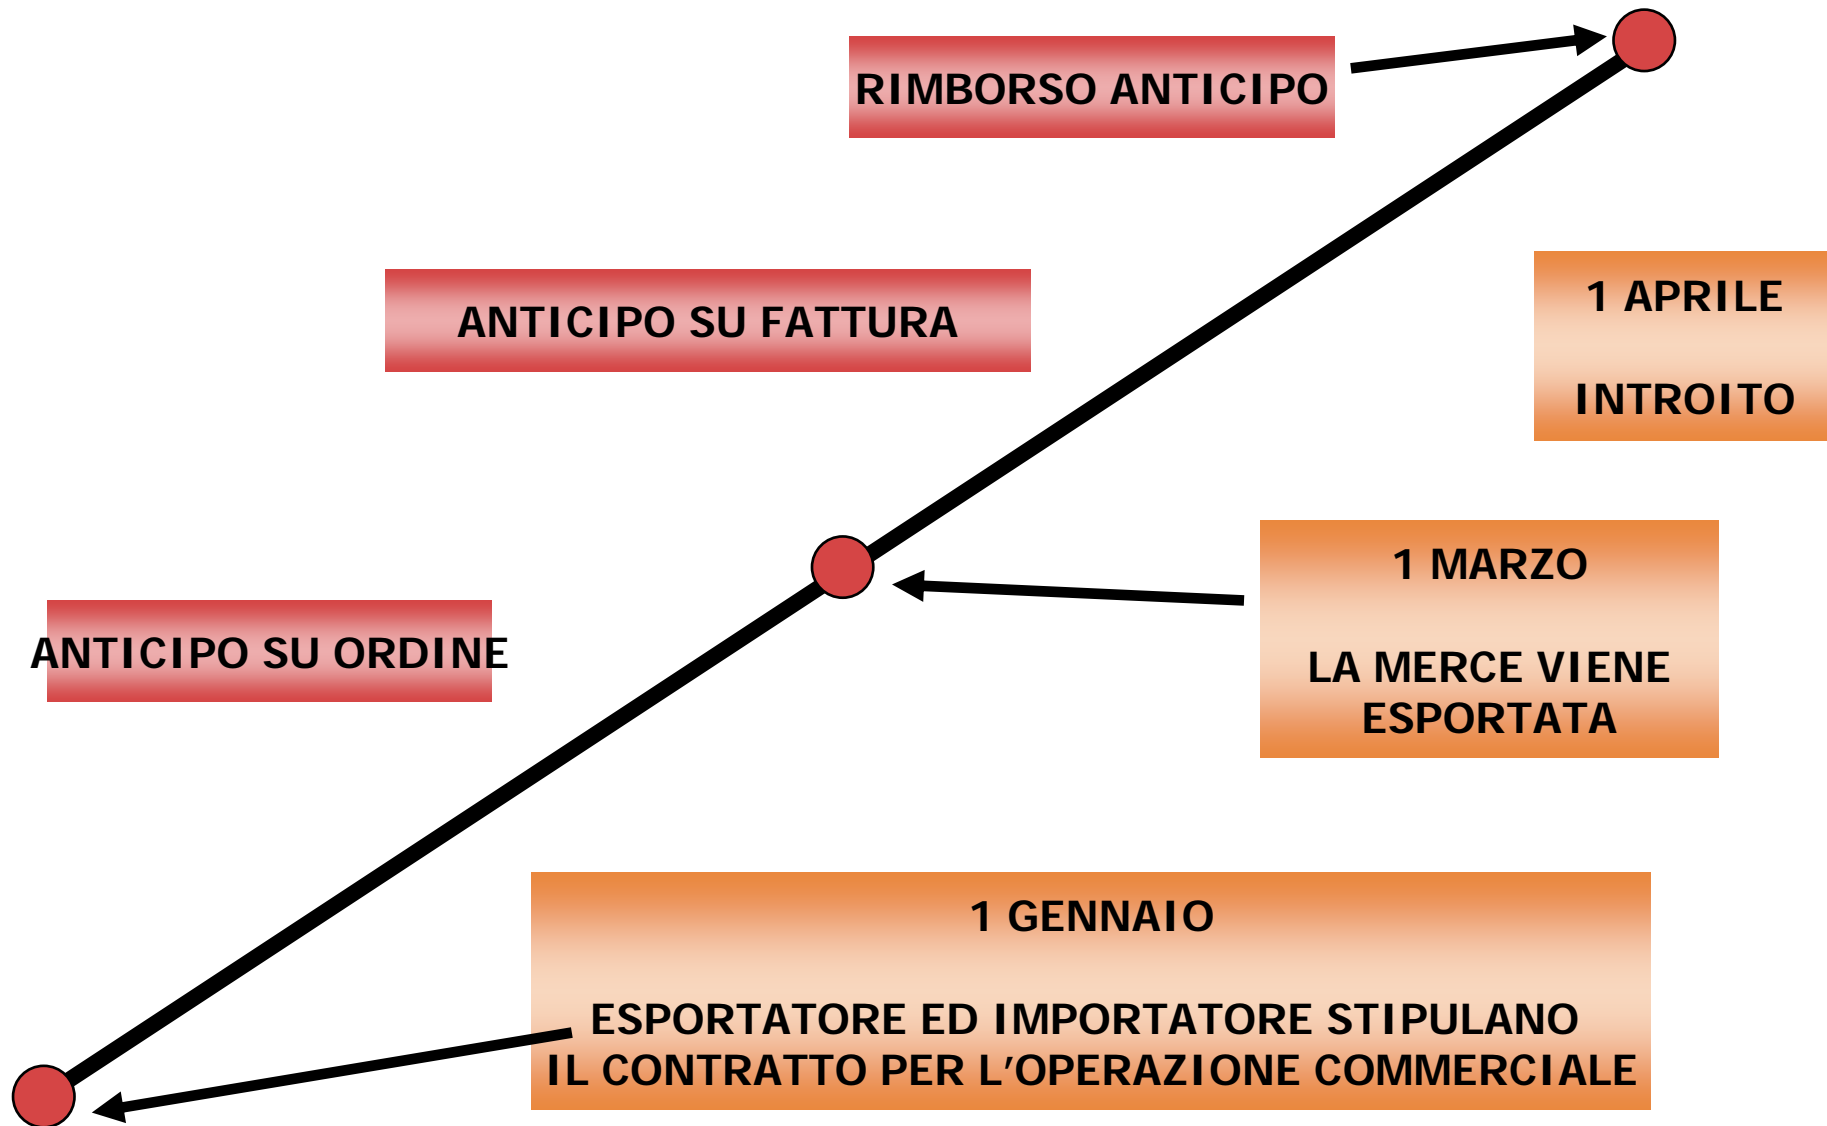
RIMBORSO ANTICIPO

ANTICIPO SU FATTURA

1 APRILE

INTROITO

1 MARZO

LA MERCE VIENE ESPORTATA

ANTICIPO SU ORDINE

1 GENNAIO

ESPORTATORE ED IMPORTATORE STIPULANO IL CONTRATTO PER L'OPERAZIONE COMMERCIALE